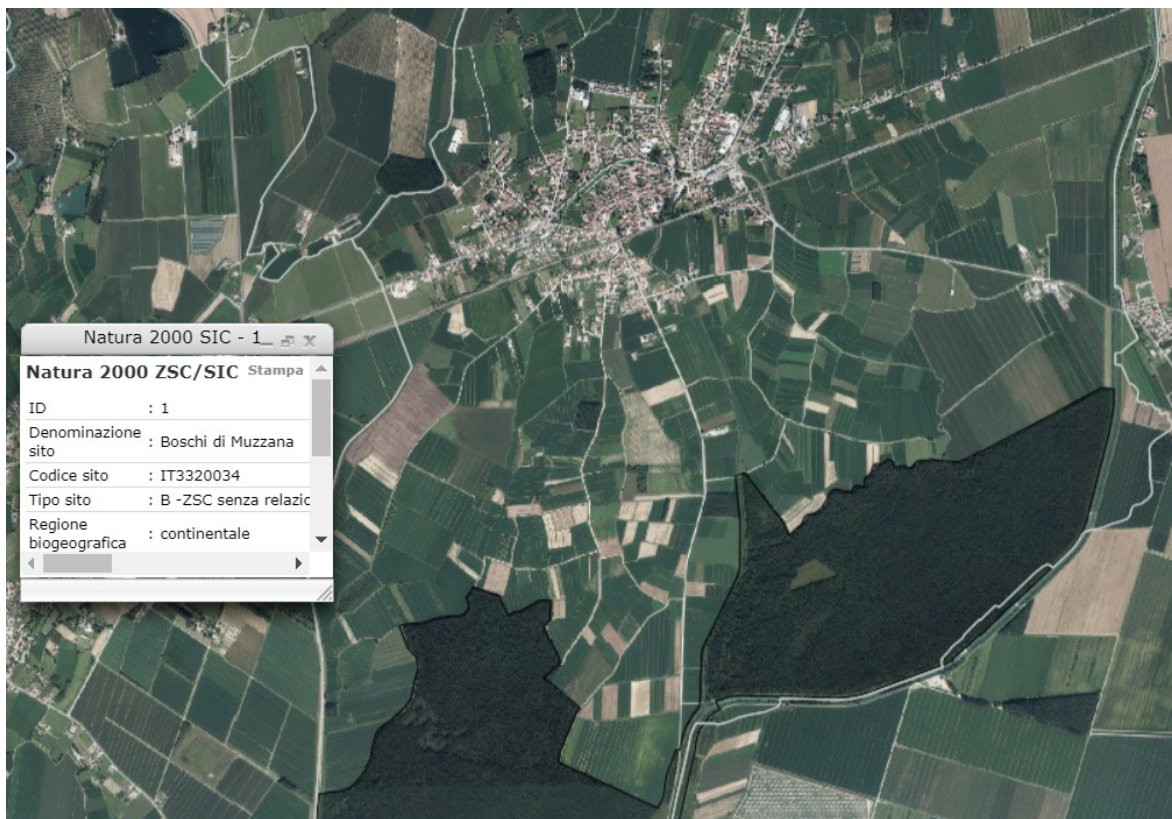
Natura 2000 SIC - 1

Natura 2000 ZSC/SIC Stampa

| | |
|---|---|
| ID | : 1 |
| Denominazione sito | : Boschi di Muzzana |
| Codice sito | : IT3320034 |
| Tipo sito | : B -ZSC senza relazio |
| Regione biogeografica | : continentale |